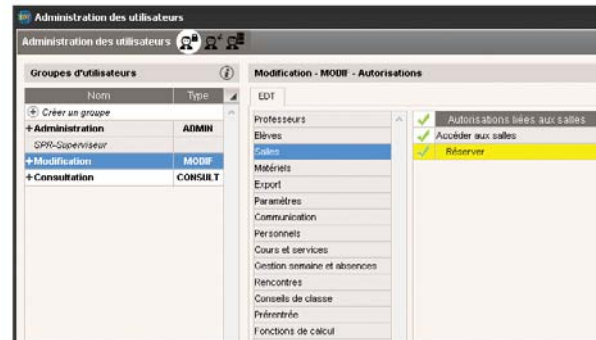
Administration des utilisateurs

Administration des utilisateurs

Groupes d'utilisateurs

| Nom | Type |
|---|---|
| Créer un groupe | |
| +Administration | ADMIN |
| SPR-Superviseur | |
| +Modification | MODIF |
| +Consultation | CONSULT |

Modification - MODIF - Autorisations

EDT

Professeurs
Elèves
Salles
Matériels
Export
Paramètres
Communication
Personnels
Cours et services
Gestion semaine et absences
Rencontres
Conseils de classe
Préinentrée
Fonctions de calcul

Autorisations liées aux salles
Accéder aux salles
Réserver